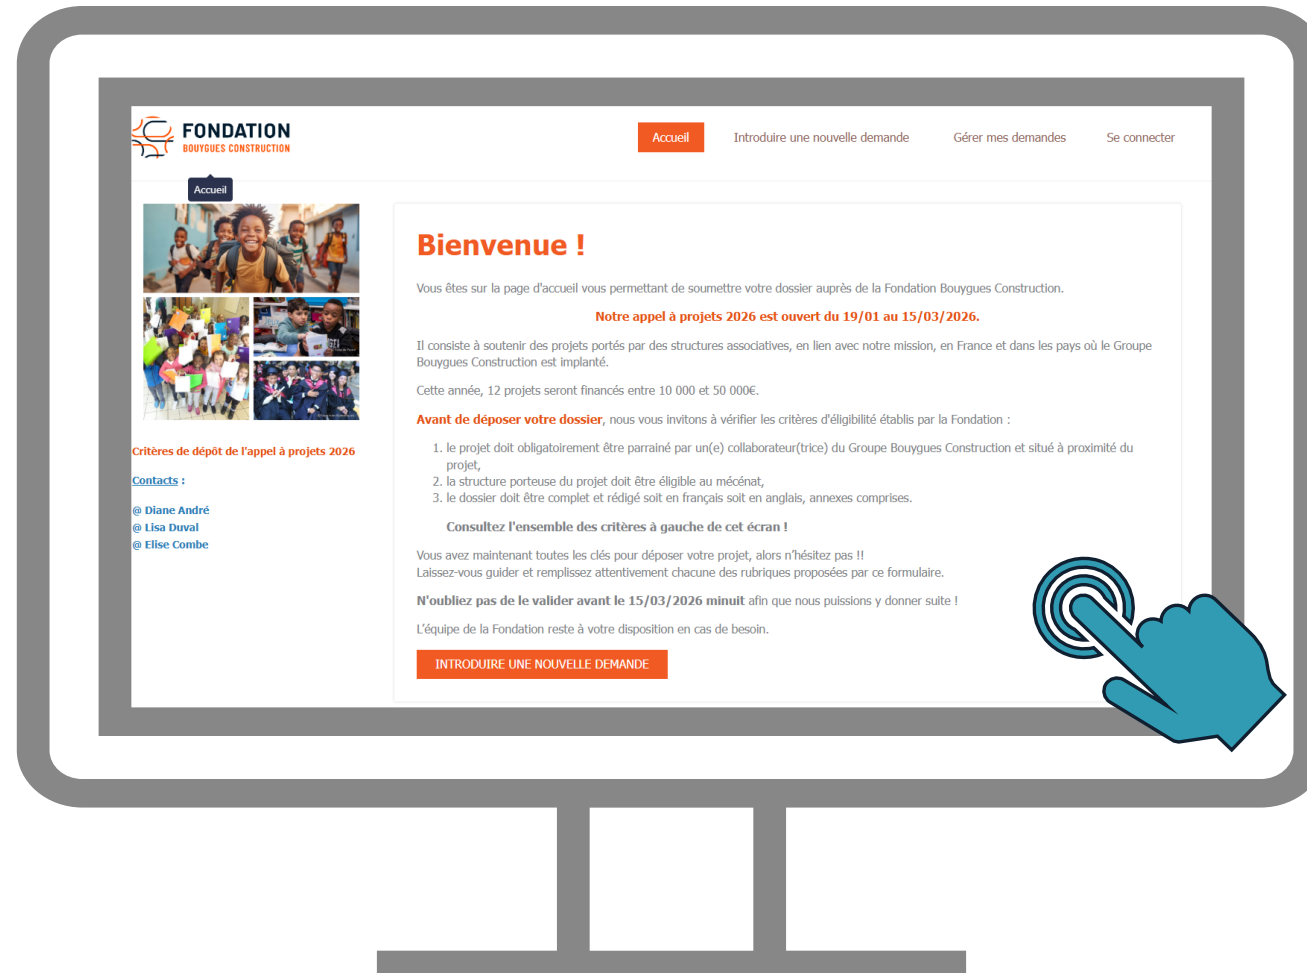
FONDATION
BOUYGUES CONSTRUCTION

Accueil
Introduire une nouvelle demande
Gérer mes demandes
Se connecter

Accueil

Critères de dépôt de l'appel à projets 2026

Contacts :

@ Diane André
@ Lisa Duval
@ Elise Combe

Bienvenue !

Vous êtes sur la page d'accueil vous permettant de soumettre votre dossier auprès de la Fondation Bouygues Construction.

Notre appel à projets 2026 est ouvert du 19/01 au 15/03/2026.

Il consiste à soutenir des projets portés par des structures associatives, en lien avec notre mission, en France et dans les pays où le Groupe Bouygues Construction est implanté.

Cette année, 12 projets seront financés entre 10 000 et 50 000€.

Avant de déposer votre dossier, nous vous invitons à vérifier les critères d'éligibilité établis par la Fondation :

1. le projet doit obligatoirement être parrainé par un(e) collaborateur(trice) du Groupe Bouygues Construction et situé à proximité du projet,
2. la structure porteuse du projet doit être éligible au mécénat,
3. le dossier doit être complet et rédigé soit en français soit en anglais, annexes comprises.

Consultez l'ensemble des critères à gauche de cet écran !

Vous avez maintenant toutes les clés pour déposer votre projet, alors n'hésitez pas !!
Laissez-vous guider et remplissez attentivement chacune des rubriques proposées par ce formulaire.

N'oubliez pas de le valider avant le 15/03/2026 minuit afin que nous puissions y donner suite !

L'équipe de la Fondation reste à votre disposition en cas de besoin.

INTRODUIRE UNE NOUVELLE DEMANDE